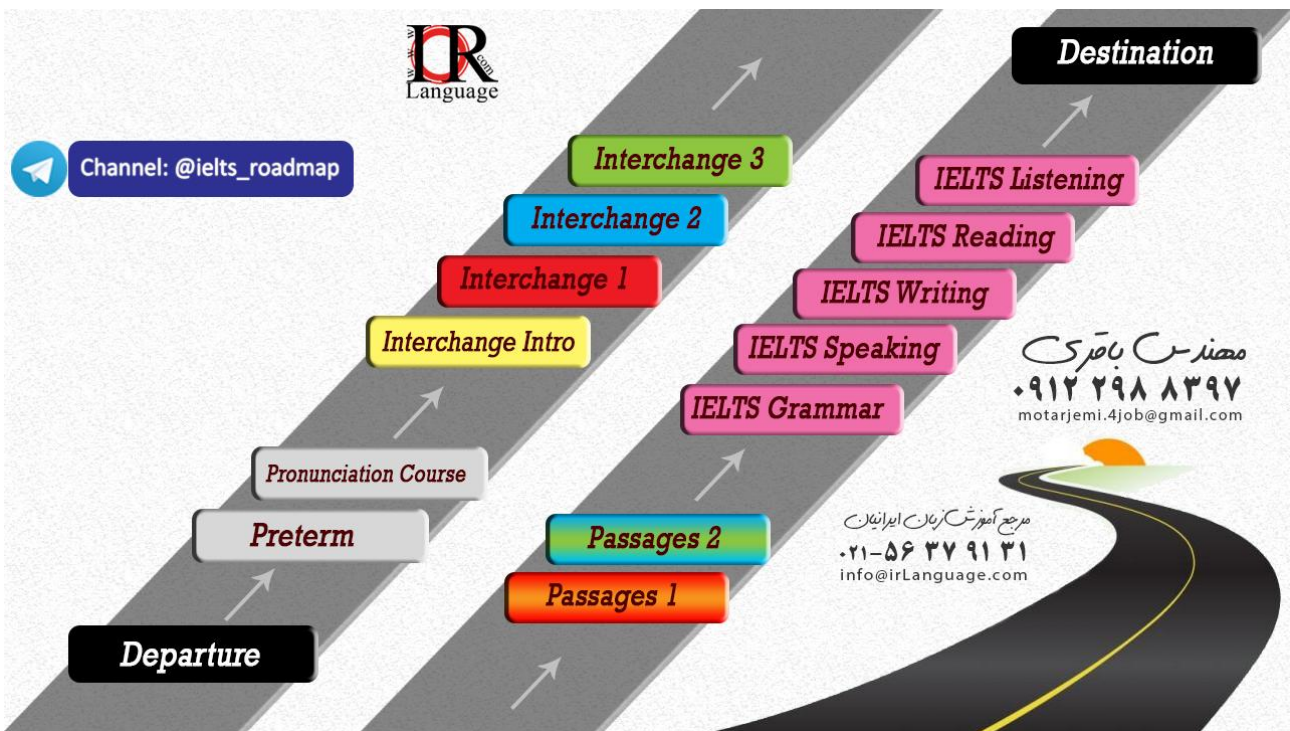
www IR .com Language

Destination

Channel: @ielts_roadmap

Interchange 3

Interchange 2

Interchange 1

Interchange Intro

Pronunciation Course

Preterm

Departure

IELTS Listening

IELTS Reading

IELTS Writing

IELTS Speaking

IELTS Grammar

مهندس باقری
۰۹۱۲ ۲۹۸ ۸۳۹۷
motarjemi.4job@gmail.com

Passages 2

Passages 1

مرجع آموزش زبان ایرانیان
۰۲۱-۵۶ ۳۷ ۹۱ ۳۱
info@irLanguage.com